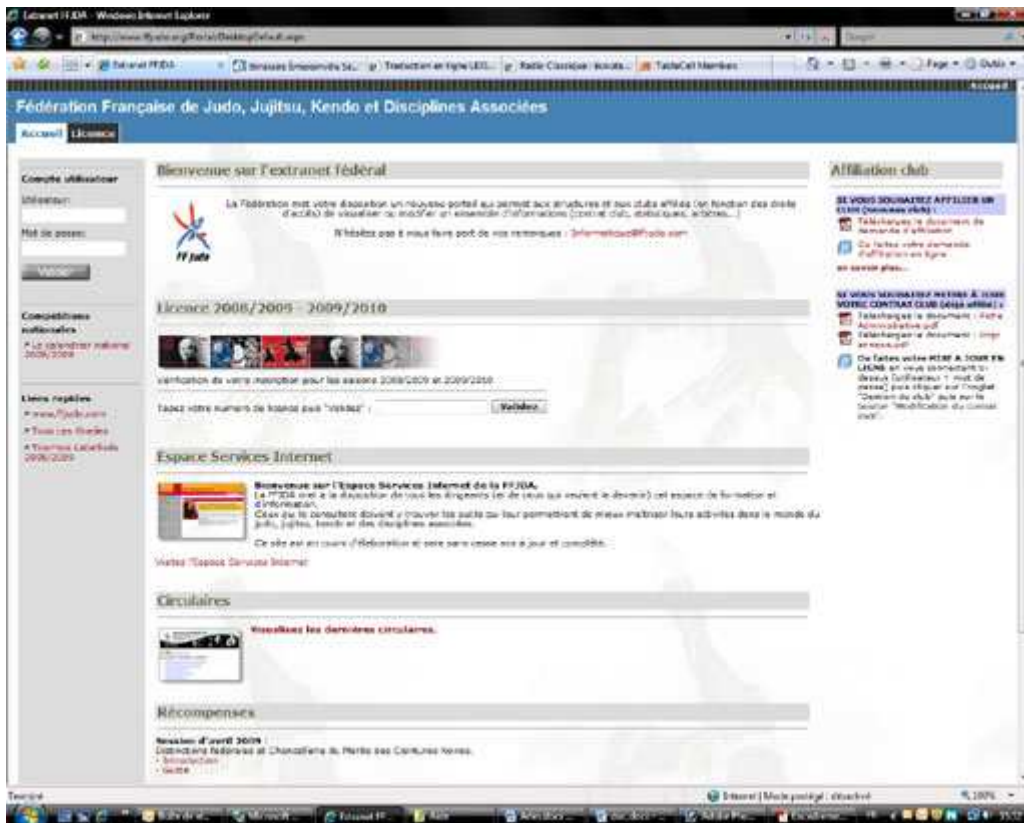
Extranet FFJDA - Windows Internet Explorer

Fédération Française de Judo, Jujitsu, Kendo et Disciplines Associées

Accueil Licence

Compte utilisateur
Utilisateur:
Mot de passe:
Valider

Compétitions nationales
• Le calendrier national 2008/2009

Liens rapides
• www.ffjudo.com
• Tous les Grades
• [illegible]

Bienvenue sur l'extranet fédéral

La Fédération met votre disposition un nouveau portail qui permet aux structures et aux clubs affiliés (en fonction des droits d'accès) de visualiser ou modifier un ensemble d'informations (contrat club, statistiques, articles...)

N'hésitez pas à nous faire part de vos remarques : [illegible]@ffjudo.com

FF Judo

Licence 2008/2009 - 2009/2010

Vérification de votre inscription pour les saisons 2008/2009 et 2009/2010

Tapez votre numéro de licence puis "Validez" :
Validez

Espace Services Internet

Bienvenue sur l'Espace Services Internet de la FFJDA.
La FFJDA met à la disposition de tous les dirigeants (et de ceux qui veulent le devenir) cet espace de formation et d'information.
Ceux qui le consultent doivent y trouver les outils qui leur permettront de mieux maîtriser leurs activités dans le monde du judo, jujitsu, kendo et des Disciplines associées.

Ce site est en cours d'élaboration et sera sans cesse mis à jour et complété.

Visitez l'Espace Services Internet

Circulaires

Visualisez les dernières circulaires.

Récompenses

Session d'avril 2009 :
Distinctions fédérales et Chancellerie du Mérite des Ceintures Noires.
- Introduction
- Guide

Affiliation club

SI VOUS SOUHAITEZ AFFILIER UN CLUB (nouveaux clubs) :
Téléchargez le document de demande d'affiliation
Ou faites votre demande d'affiliation en ligne
en savoir plus...

SI VOUS SOUHAITEZ METTRE À JOUR VOTRE CONTRAT CLUB (déjà affilié) :
Téléchargez le document : Fiche Administrative.pdf
Téléchargez le document : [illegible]
Ou faites votre MISE À JOUR EN LIGNE en vous connectant ci-dessus (utilisateur + mot de passe) puis cliquez sur l'onglet "Gestion du club" puis sur le bouton "Modification du contrat club".

Internet | Mode protégé : désactivé
100%